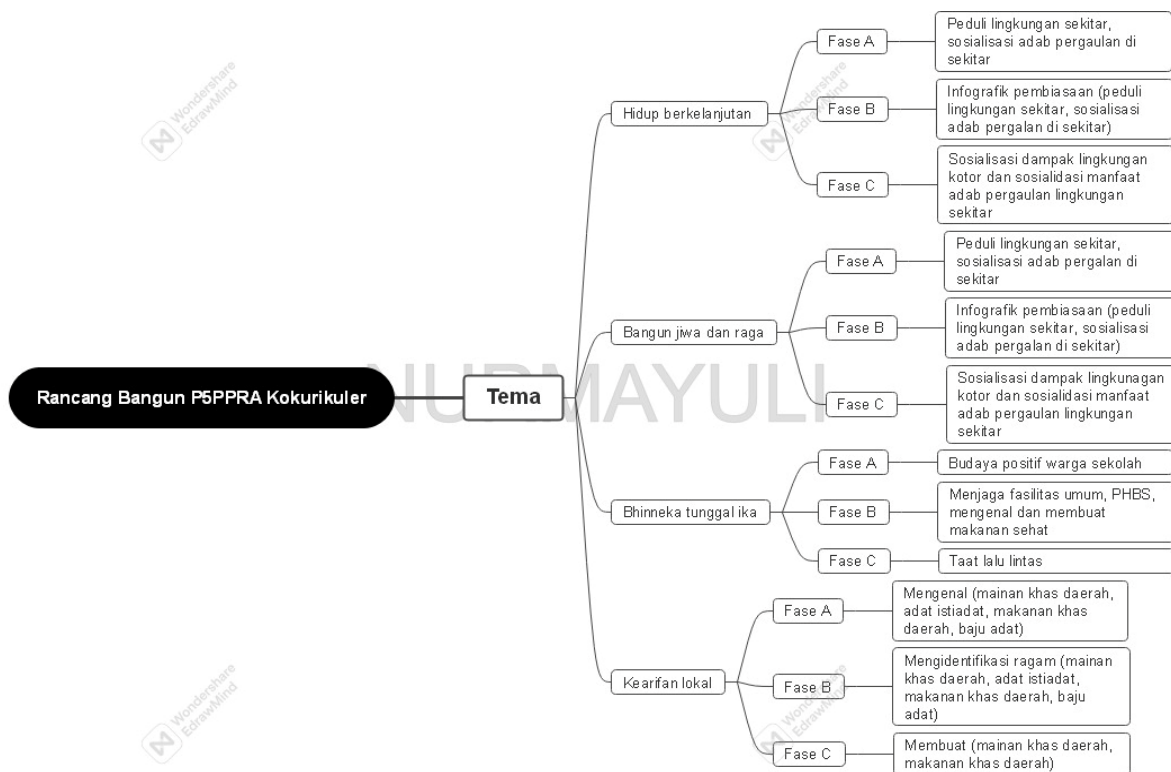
Rancang Bangun P5PPRA Kokurikuler

Tema

Hidup berkelanjutan

Fase A

Peduli lingkungan sekitar, sosialisasi adab pergaulan di sekitar

Fase B

Infografik pembiasaan (peduli lingkungan sekitar, sosialisasi adab pergalan di sekitar)

Fase C

Sosialisasi dampak lingkungan kotor dan sosialidasi manfaat adab pergaulan lingkungan sekitar

Bangun jiwa dan raga

Fase A

Peduli lingkungan sekitar, sosialisasi adab pergalan di sekitar

Fase B

Infografik pembiasaan (peduli lingkungan sekitar, sosialisasi adab pergalan di sekitar)

Fase C

Sosialisasi dampak lingkunagan kotor dan sosialidasi manfaat adab pergaulan lingkungan sekitar

Bhinneka tunggal ika

Fase A

Budaya positif warga sekolah

Fase B

Menjaga fasilitas umum, PHBS, mengenal dan membuat makanan sehat

Fase C

Taat lalu lintas

Kearifan lokal

Fase A

Mengenal (mainan khas daerah, adat istiadat, makanan khas daerah, baju adat)

Fase B

Mengidentifikasi ragam (mainan khas daerah, adat istiadat, makanan khas daerah, baju adat)

Fase C

Membuat (mainan khas daerah, makanan khas daerah)

NURMAYULI

Wondershare EdrawMind